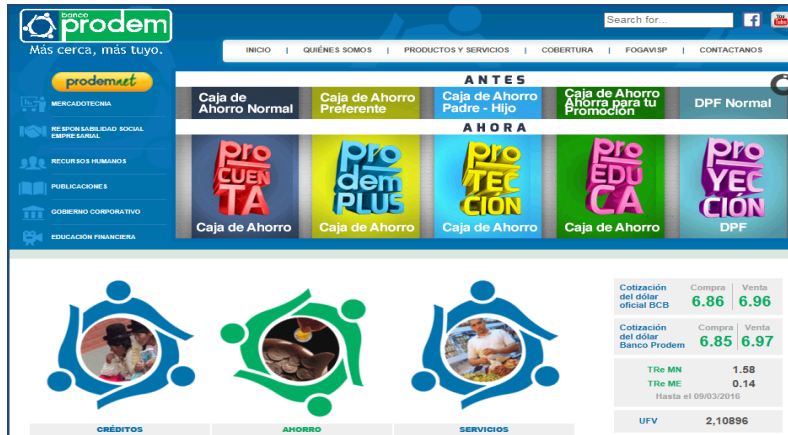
Banco prodem
Más cerca, más tuyo.

Search for...

INICIO | QUIÉNES SOMOS | PRODUCTOS Y SERVICIOS | COBERTURA | FOGAVISP | CONTACTANOS

prodemnet

MERCADOTECNIA
RESPONSABILIDAD SOCIAL EMPRESARIAL
RECURSOS HUMANOS
PUBLICACIONES
GOBIERNO CORPORATIVO
EDUCACIÓN FINANCIERA

ANTES

Caja de Ahorro Normal
Caja de Ahorro Preferente
Caja de Ahorro Padre - Hijo
Caja de Ahorro Ahorra para tu Promoción
DPF Normal

AHORA

PRO CUENTA
Caja de Ahorro
PRO dem PLUS
Caja de Ahorro
PRO TEC CIÓN
Caja de Ahorro
PRO EDU CA
Caja de Ahorro
PRO YEC CIÓN
DPF

CRÉDITOS
AHORRO
SERVICIOS

| Cotización del dólar oficial BCB | Compra 6.86 | Venta 6.96 |
|---|---|---|
| Cotización del dólar Banco Prodem | Compra 6.85 | Venta 6.97 |

TRe MN 1.58
TRe ME 0.14
Hasta el 09/03/2016

UFV 2,10896